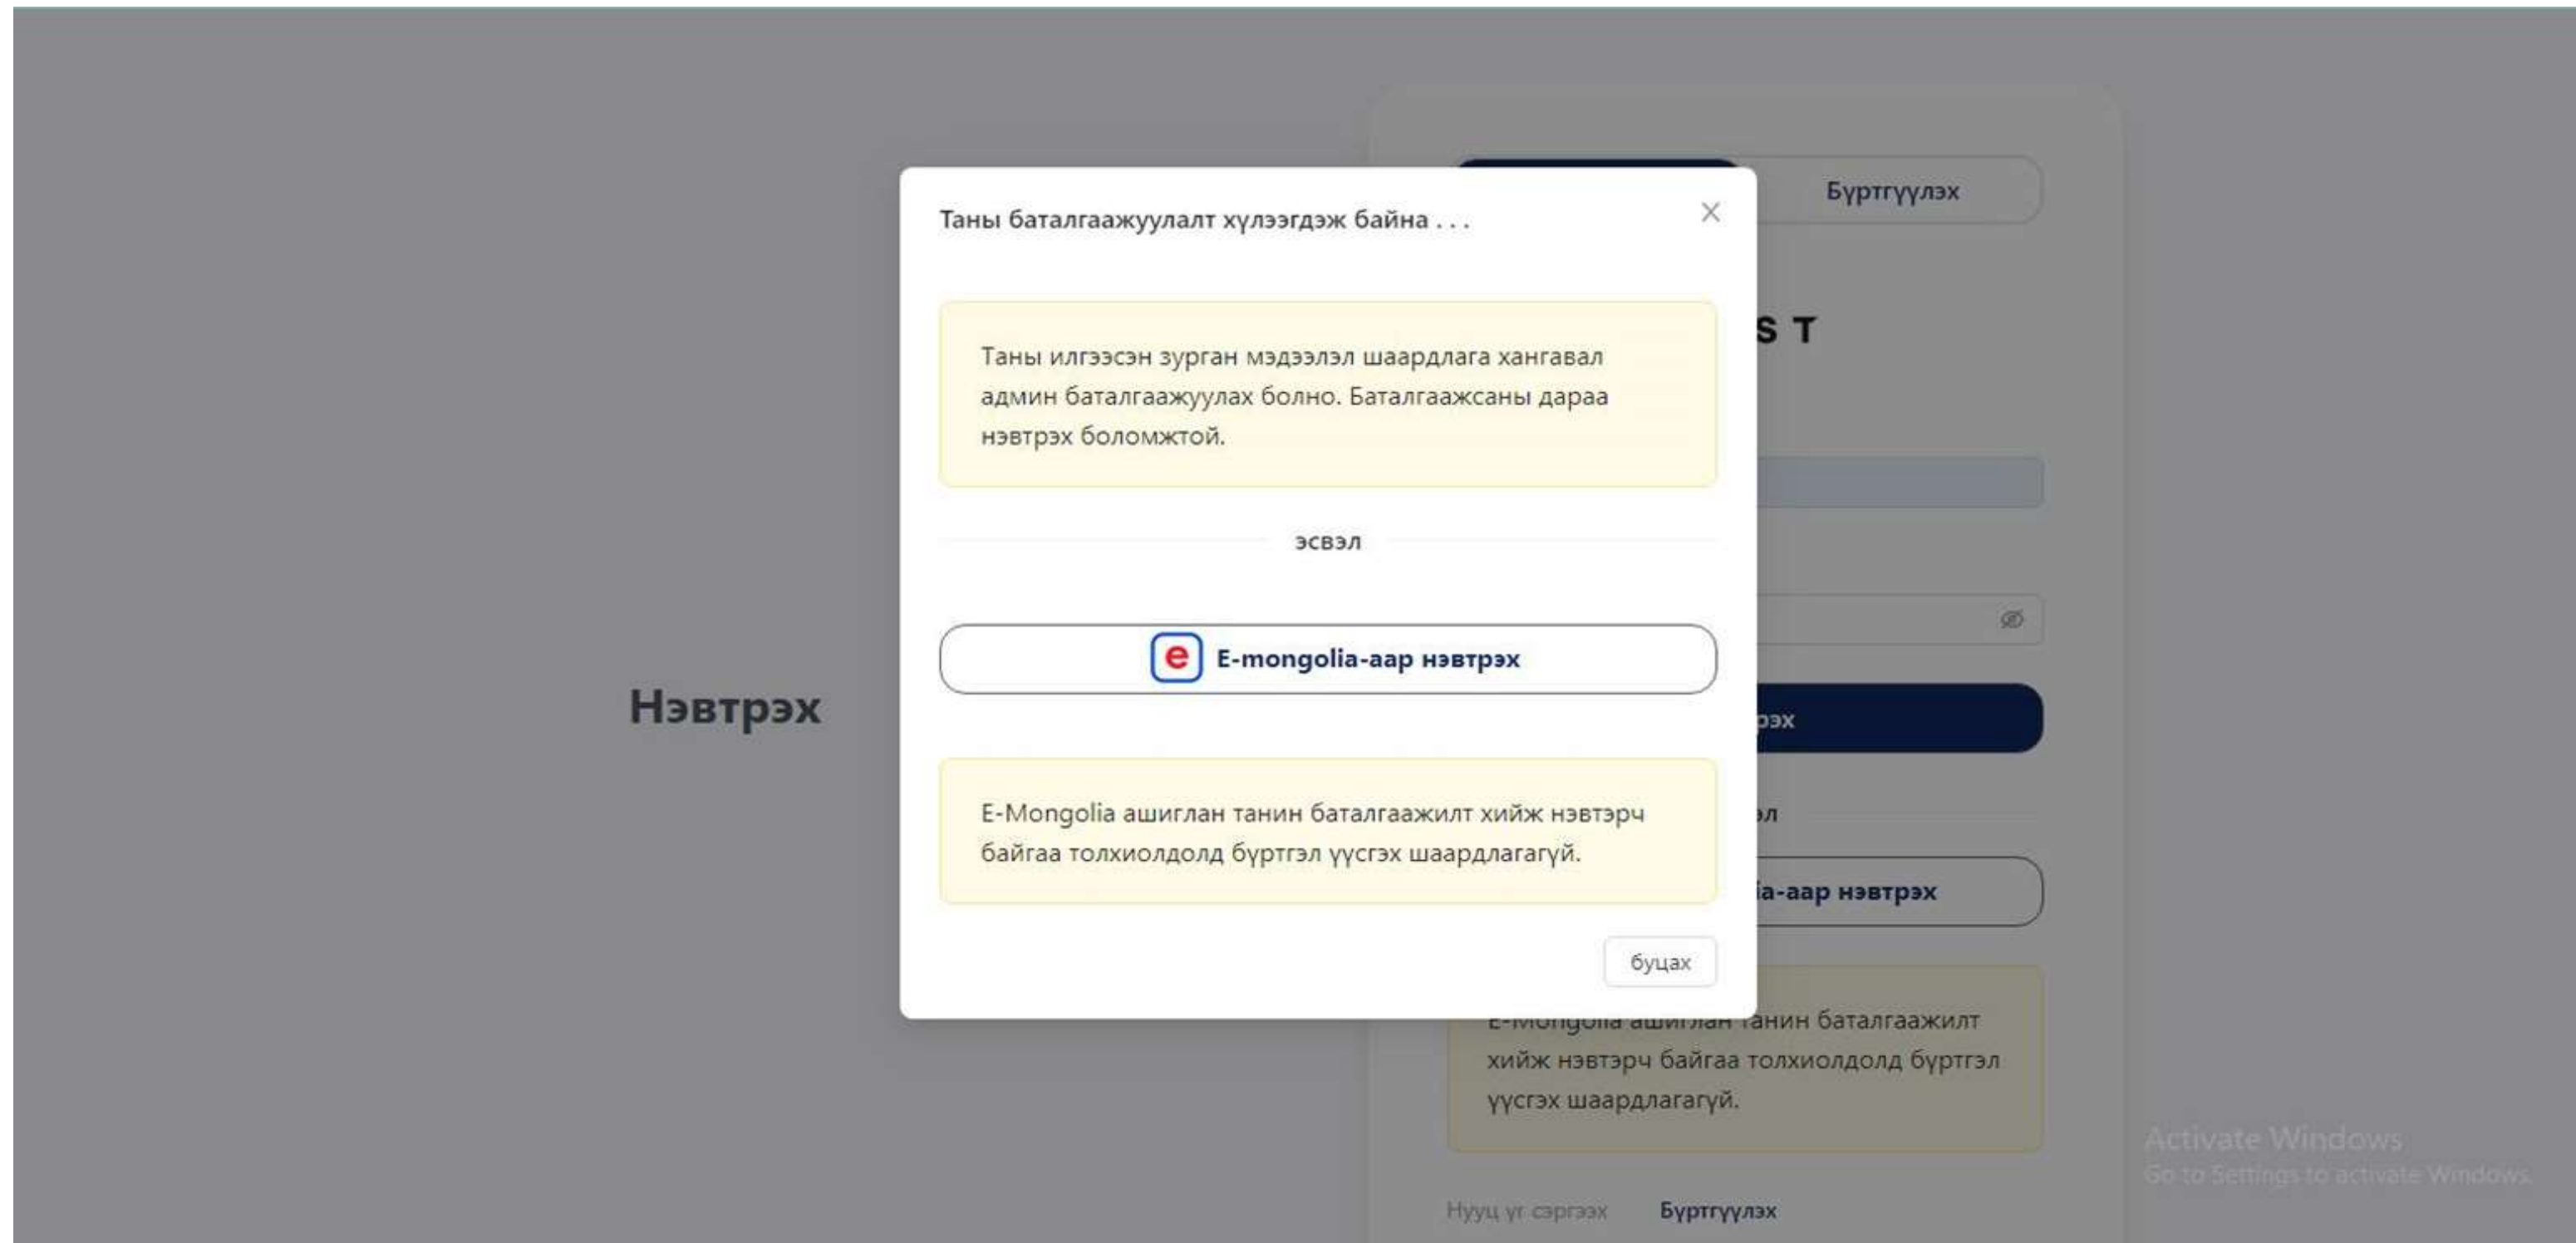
Бүртгүүлэх

Таны баталгаажуулалт хүлээгдэж байна . . .

×

Таны илгээсэн зурган мэдээлэл шаардлага хангавал админ баталгаажуулах болно. Баталгаажсаны дараа нэвтрэх боломжтой.

эсвэл

e E-mongolia-аар нэвтрэх

E-Mongolia ашиглан танин баталгаажилт хийж нэвтэрч байгаа толхиолдолд бүртгэл үүсгэх шаардлагагүй.

буцах

S T

рэх

эл

ia-аар нэвтрэх

Нэвтрэх

E-Mongolia ашиглан танин баталгаажилт хийж нэвтэрч байгаа толхиолдолд бүртгэл үүсгэх шаардлагагүй.

Activate Windows
Go to Settings to activate Windows.

Нууц үг сэргээх Бүртгүүлэх